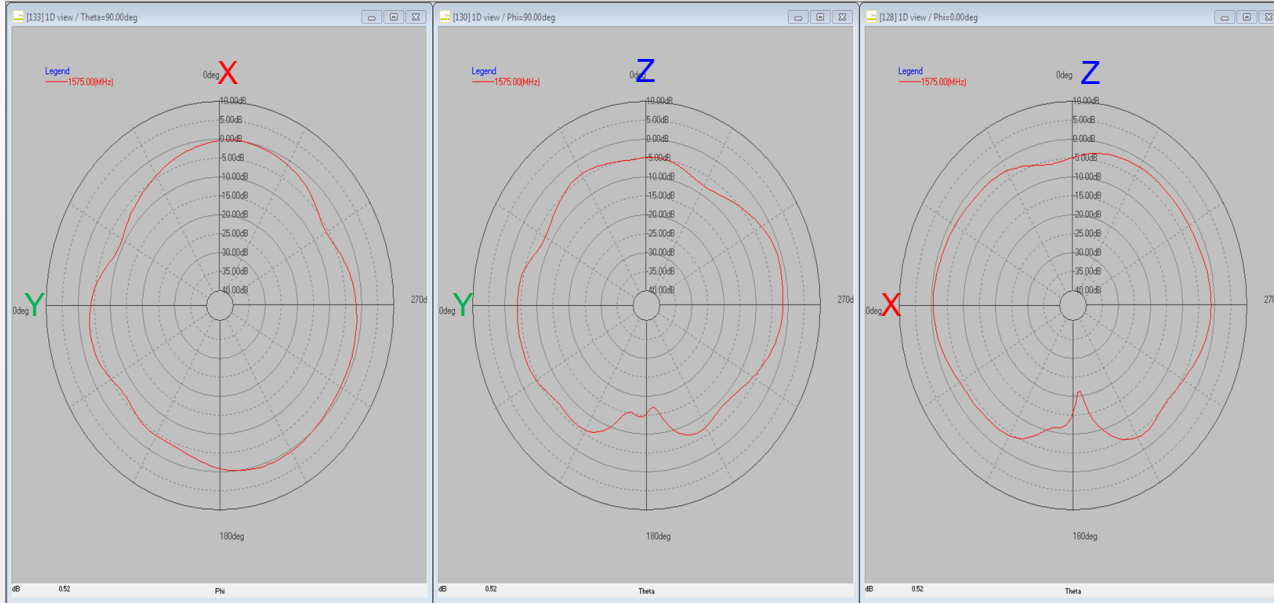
[133] 1D view / Theta=90.00deg

Legend
1575.00(MHz)

0deg X

10.00dB
5.00dB
0.00dB
-5.00dB
-10.00dB
-15.00dB
-20.00dB
-25.00dB
-30.00dB
-35.00dB
-40.00dB

Y
0deg
270d
180deg

dB 0.52 Phi

[130] 1D view / Phi=90.00deg

Legend
1575.00(MHz)

0deg Z

10.00dB
5.00dB
0.00dB
-5.00dB
-10.00dB
-15.00dB
-20.00dB
-25.00dB
-30.00dB
-35.00dB
-40.00dB

Y
0deg
270d
180deg

dB 0.52 Theta

[128] 1D view / Phi=0.00deg

Legend
1575.00(MHz)

0deg Z

10.00dB
5.00dB
0.00dB
-5.00dB
-10.00dB
-15.00dB
-20.00dB
-25.00dB
-30.00dB
-35.00dB
-40.00dB

X
0deg
180deg

dB 0.52 Theta